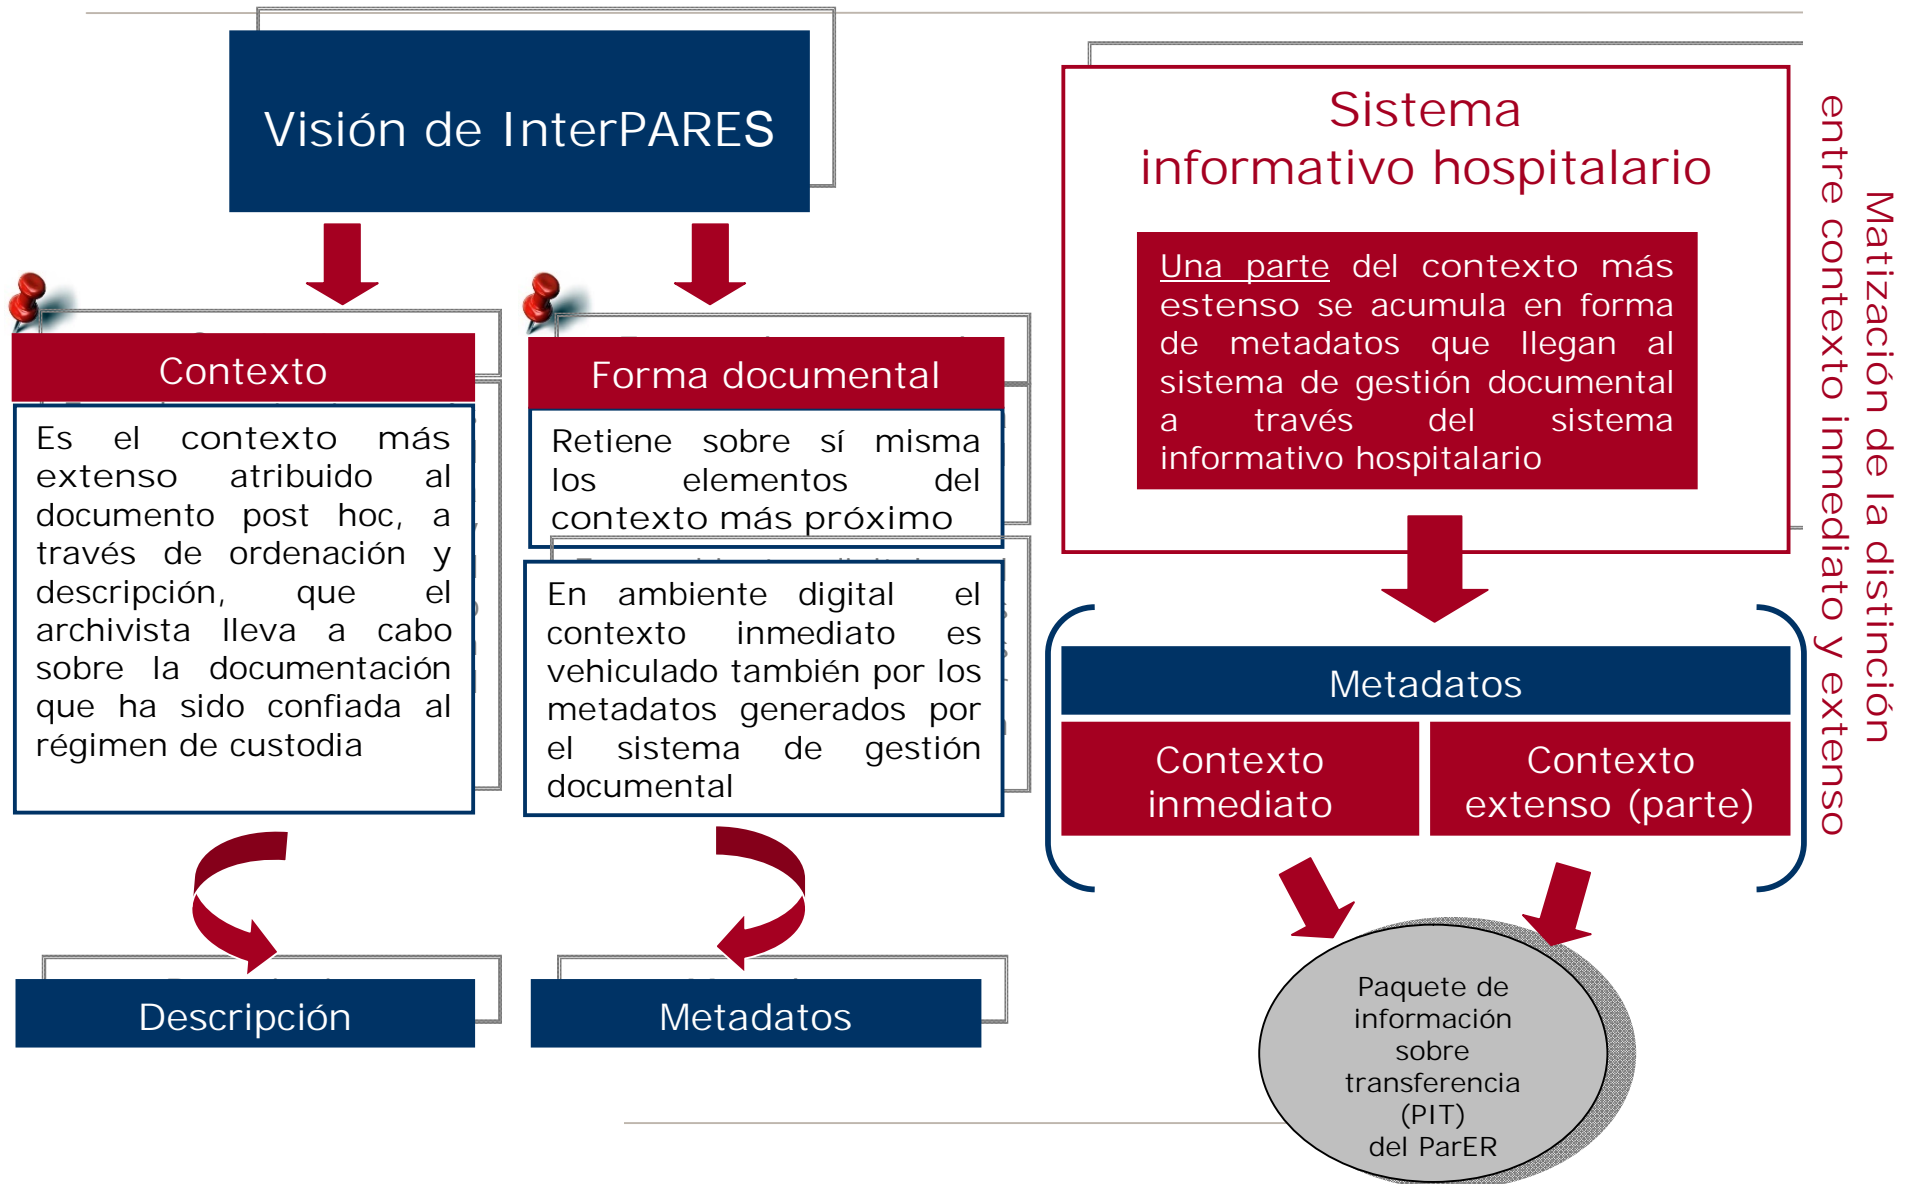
Visión de InterPARES

Contexto

Es el contexto más extenso atribuido al documento post hoc, a través de ordenación y descripción, que el archivista lleva a cabo sobre la documentación que ha sido confiada al régimen de custodia

Descripción

Forma documental

Retiene sobre sí misma los elementos del contexto más próximo

En ambiente digital el contexto inmediato es vehiculado también por los metadatos generados por el sistema de gestión documental

Metadatos

Sistema informativo hospitalario

Una parte del contexto más estenso se acumula en forma de metadatos que llegan al sistema de gestión documental a través del sistema informativo hospitalario

Metadatos

Contexto inmediato

Contexto extenso (parte)

Paquete de información sobre transferencia (PIT) del ParER

Matización de la distinción entre contexto inmediato y extenso